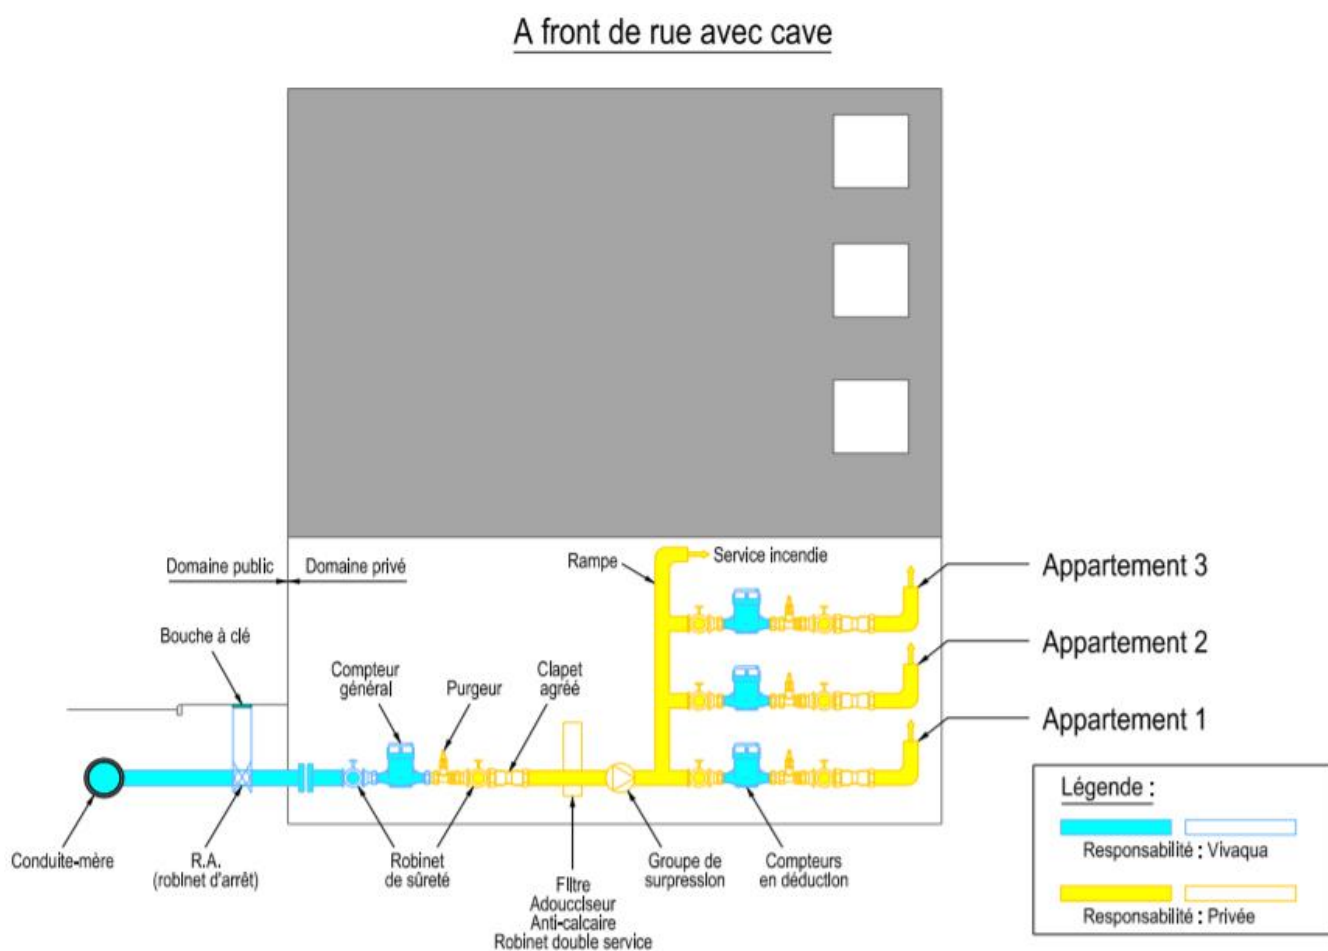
A front de rue avec cave

Domaine public

Domaine privé

Rampe

Service incendie

Appartement 3

Appartement 2

Appartement 1

Bouche à clé

Compteur général

Purgeur

Clapet agréé

Conduite-mère

R.A. (robinet d'arrêt)

Robinet de sûreté

Filtre
Adoucisseur
Anti-calcaire
Robinet double service

Groupe de surpression

Compteurs en déduction

Légende :

Responsabilité : Vivaqua

Responsabilité : Privée